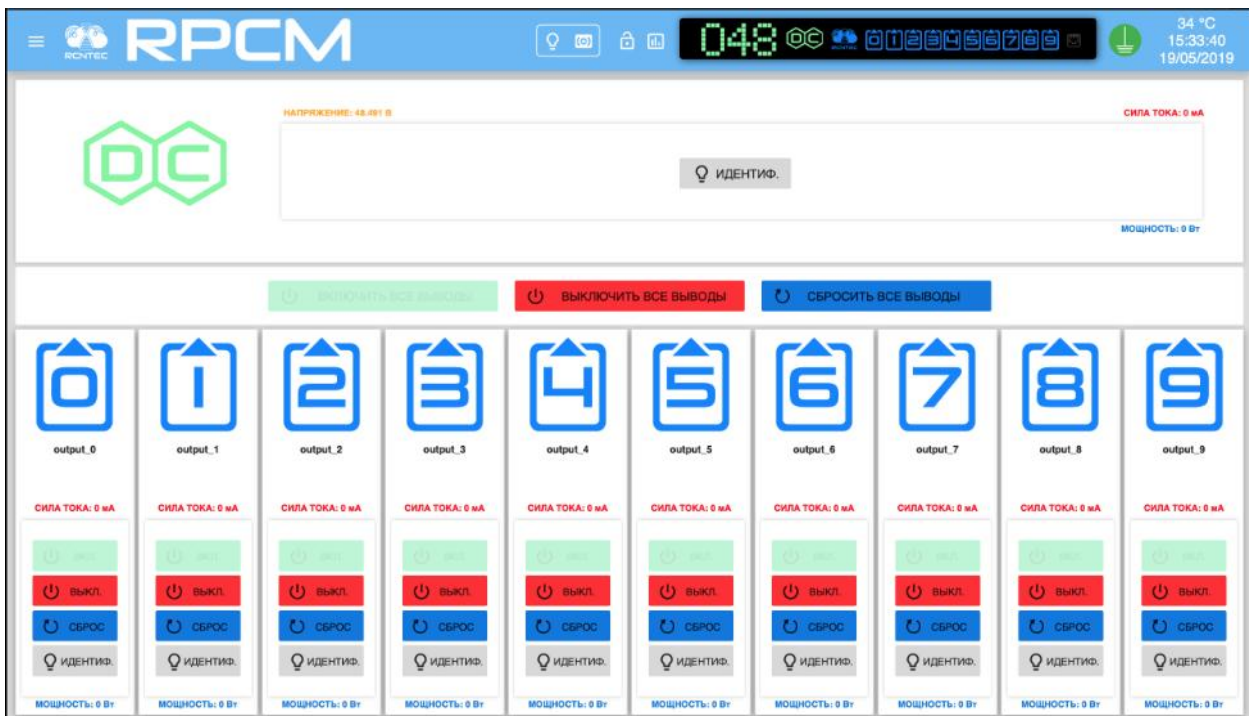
RCNTEC RPCM

048 DC

34 °C
15:33:40
19/05/2019

DC

НАПРЯЖЕНИЕ: 48.491 В

СИЛА ТОКА: 0 мА

ИДЕНТИФ.

МОЩНОСТЬ: 0 Вт

ВКЛЮЧИТЬ ВСЕ ВЫВОДЫ

ВЫКЛЮЧИТЬ ВСЕ ВЫВОДЫ

СБРОСИТЬ ВСЕ ВЫВОДЫ

0
output_0
СИЛА ТОКА: 0 мА
ВКЛ.
ВЫКЛ.
СБРОС
ИДЕНТИФ.
МОЩНОСТЬ: 0 Вт

1
output_1
СИЛА ТОКА: 0 мА
ВКЛ.
ВЫКЛ.
СБРОС
ИДЕНТИФ.
МОЩНОСТЬ: 0 Вт

2
output_2
СИЛА ТОКА: 0 мА
ВКЛ.
ВЫКЛ.
СБРОС
ИДЕНТИФ.
МОЩНОСТЬ: 0 Вт

3
output_3
СИЛА ТОКА: 0 мА
ВКЛ.
ВЫКЛ.
СБРОС
ИДЕНТИФ.
МОЩНОСТЬ: 0 Вт

4
output_4
СИЛА ТОКА: 0 мА
ВКЛ.
ВЫКЛ.
СБРОС
ИДЕНТИФ.
МОЩНОСТЬ: 0 Вт

5
output_5
СИЛА ТОКА: 0 мА
ВКЛ.
ВЫКЛ.
СБРОС
ИДЕНТИФ.
МОЩНОСТЬ: 0 Вт

6
output_6
СИЛА ТОКА: 0 мА
ВКЛ.
ВЫКЛ.
СБРОС
ИДЕНТИФ.
МОЩНОСТЬ: 0 Вт

7
output_7
СИЛА ТОКА: 0 мА
ВКЛ.
ВЫКЛ.
СБРОС
ИДЕНТИФ.
МОЩНОСТЬ: 0 Вт

8
output_8
СИЛА ТОКА: 0 мА
ВКЛ.
ВЫКЛ.
СБРОС
ИДЕНТИФ.
МОЩНОСТЬ: 0 Вт

9
output_9
СИЛА ТОКА: 0 мА
ВКЛ.
ВЫКЛ.
СБРОС
ИДЕНТИФ.
МОЩНОСТЬ: 0 Вт